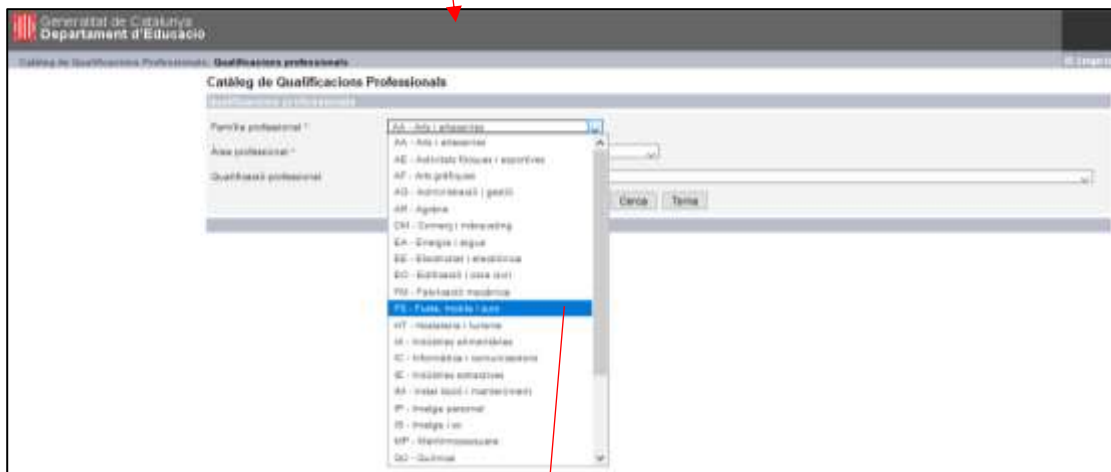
Generalitat de Catalunya
Departament d'Educació

Catàleg de Qualificacions Professionals · Qualificacions professionals

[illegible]

Catàleg de Qualificacions Professionals

Qualificacions professionals

Família professional *
AA - Arts i artesanies

Àrea professional *

Qualificació professional

Cerca
Torna

AA - Arts i artesanies
AE - Activitats físiques i esportives
AF - Arts gràfiques
AG - Administració i gestió
AR - Agrària
CM - Comerç i màrqueting
EA - Energia i aigua
EE - Electricitat i electrònica
EO - Edificació i obra civil
FM - Fabricació mecànica
FS - Fusta, moble i suro
HT - Hostaleria i turisme
IA - Indústries alimentàries
IC - Informàtica i comunicacions
IE - Indústries extractives
IM - Instal·lació i manteniment
IP - Imatge personal
IS - Imatge i so
MP - Marítimopesquera
QU - Química